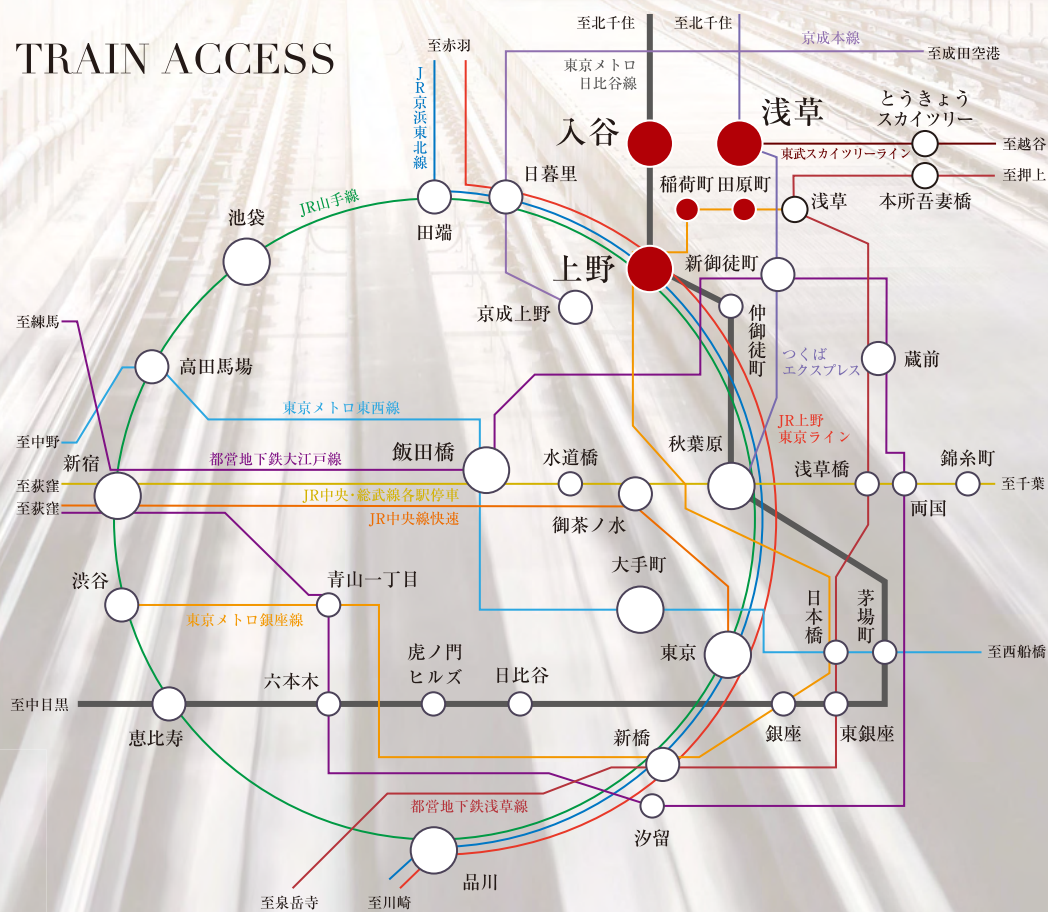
TRAIN ACCESS

至赤羽
JR京浜東北線
至北千住
東京メトロ日比谷線
至北千住
京成本線
至成田空港
入谷
浅草
とうきょうスカイツリー
至越谷
東武スカイツリーライン
至押上
日暮里
稲荷町
田原町
浅草
本所吾妻橋
JR山手線
田端
池袋
上野
新御徒町
京成上野
仲御徒町
至練馬
高田馬場
つくばエクスプレス
蔵前
至中野
東京メトロ東西線
JR上野東京ライン
新宿
都営地下鉄大江戸線
飯田橋
水道橋
秋葉原
浅草橋
錦糸町
至荻窪
JR中央・総武線各駅停車
至千葉
至荻窪
JR中央線快速
御茶ノ水
両国
大手町
渋谷
青山一丁目
東京メトロ銀座線
日本橋
茅場町
東京
至西船橋
虎ノ門ヒルズ
六本木
日比谷
至中目黒
恵比寿
銀座
東銀座
新橋
都営地下鉄浅草線
汐留
品川
至泉岳寺
至川崎